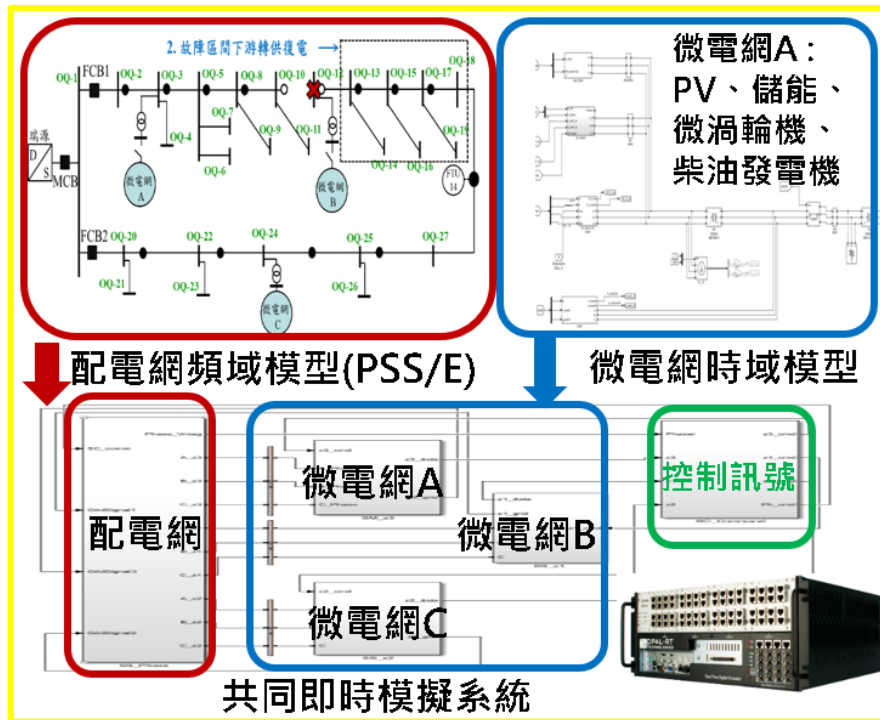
2. 故障區間下游轉供復電 →

端源
D
S
MCB
FCB1
OQ-1
OQ-2
OQ-3
OQ-4
OQ-5
OQ-6
OQ-7
OQ-8
OQ-9
OQ-10
OQ-11
OQ-12
OQ-13
OQ-14
OQ-15
OQ-16
OQ-17
OQ-18
OQ-19
FTU 14
微電網 A
微電網 B
FCB2
OQ-20
OQ-21
OQ-22
OQ-23
OQ-24
OQ-25
OQ-26
OQ-27
微電網 C

微電網A：PV、儲能、微渦輪機、柴油發電機

配電網頻域模型(PSS/E)

微電網時域模型

配電網

微電網A

微電網B

微電網C

控制訊號

OPAL-RT

共同即時模擬系統